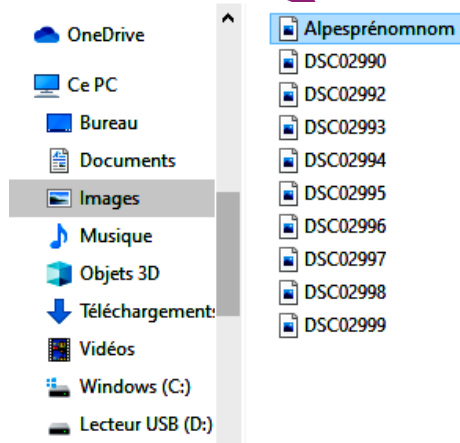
OneDrive
Ce PC
Bureau
Documents
Images
Musique
Objets 3D
Téléchargements
Vidéos
Windows (C:)
Lecteur USB (D:)

Alpesprénomnom
DSC02990
DSC02992
DSC02993
DSC02994
DSC02995
DSC02996
DSC02997
DSC02998
DSC02999